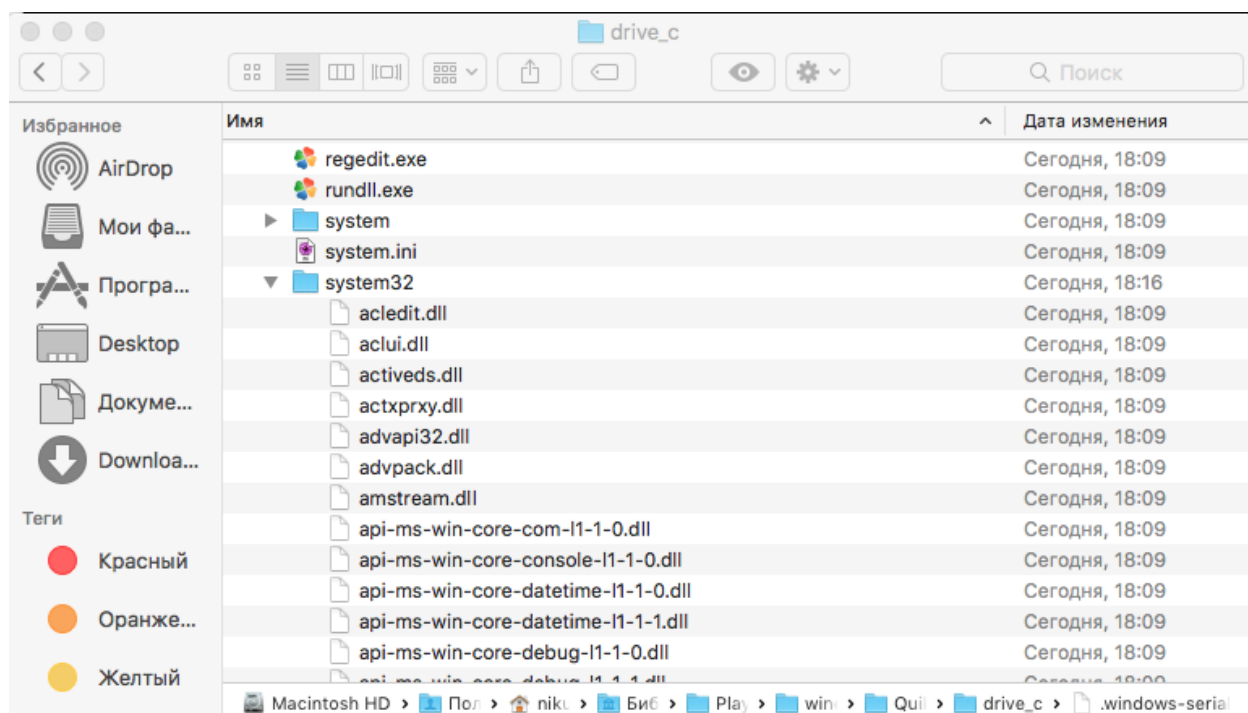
drive_c

Поиск

Избранное
AirDrop
Мои фа...
Програ...
Desktop
Докуме...
Downloa...
Теги
Красный
Оранже...
Желтый

| Имя | Дата изменения |
|---|---|
| regedit.exe | Сегодня, 18:09 |
| rundll.exe | Сегодня, 18:09 |
| system | Сегодня, 18:09 |
| system.ini | Сегодня, 18:09 |
| system32 | Сегодня, 18:16 |
| acledit.dll | Сегодня, 18:09 |
| aclui.dll | Сегодня, 18:09 |
| activeds.dll | Сегодня, 18:09 |
| actxprxy.dll | Сегодня, 18:09 |
| advapi32.dll | Сегодня, 18:09 |
| advpack.dll | Сегодня, 18:09 |
| amstream.dll | Сегодня, 18:09 |
| api-ms-win-core-com-l1-1-0.dll | Сегодня, 18:09 |
| api-ms-win-core-console-l1-1-0.dll | Сегодня, 18:09 |
| api-ms-win-core-datetime-l1-1-0.dll | Сегодня, 18:09 |
| api-ms-win-core-datetime-l1-1-1.dll | Сегодня, 18:09 |
| api-ms-win-core-debug-l1-1-0.dll | Сегодня, 18:09 |
| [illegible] | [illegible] |

Macintosh HD › Пол › niku › Биб › Play › win › Quil › drive_c › .windows-serial